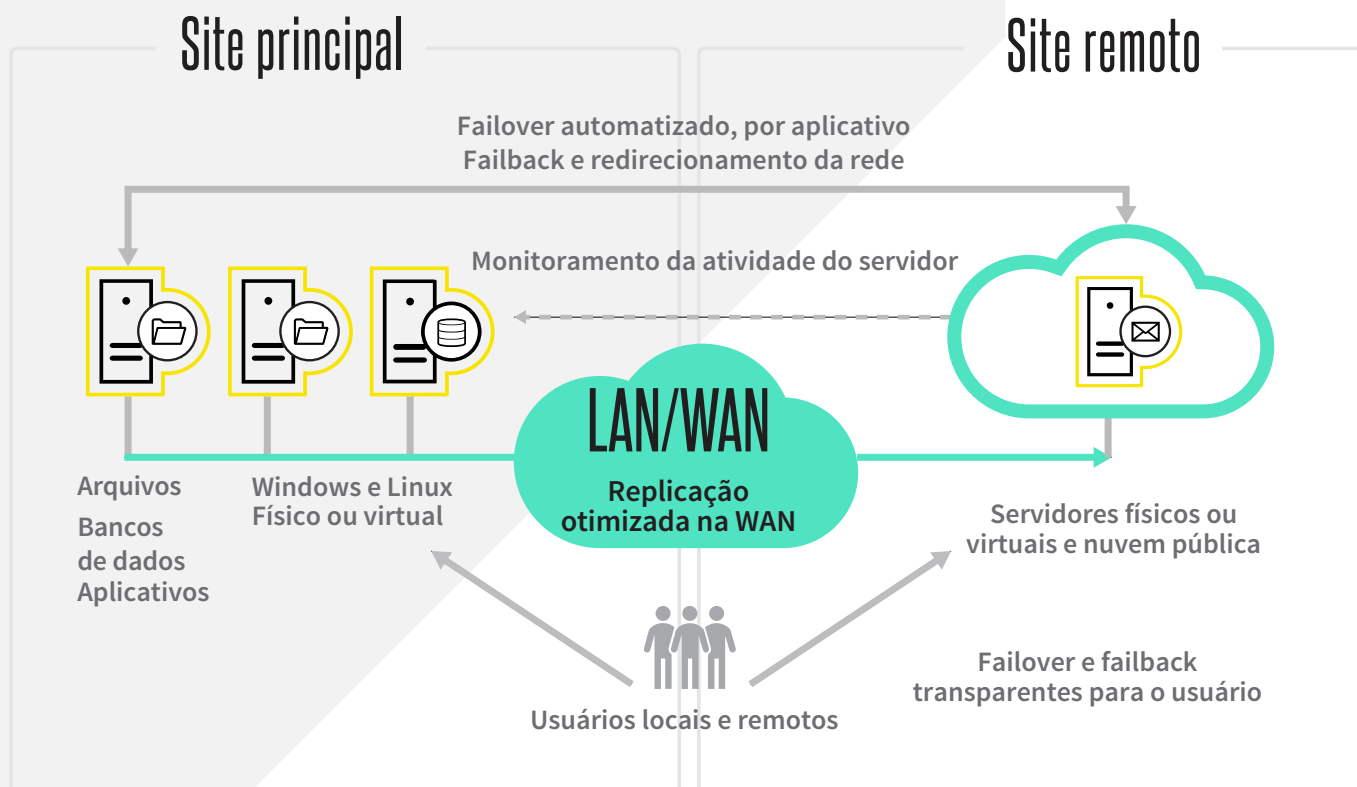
Site principal

Site remoto

Failover automatizado, por aplicativo
Failback e redirecionamento da rede

Monitoramento da atividade do servidor

LAN/WAN

Replicação otimizada na WAN

Arquivos
Bancos de dados
Aplicativos

Windows e Linux
Físico ou virtual

Servidores físicos ou virtuais e nuvem pública

Failover e failback transparentes para o usuário

Usuários locais e remotos